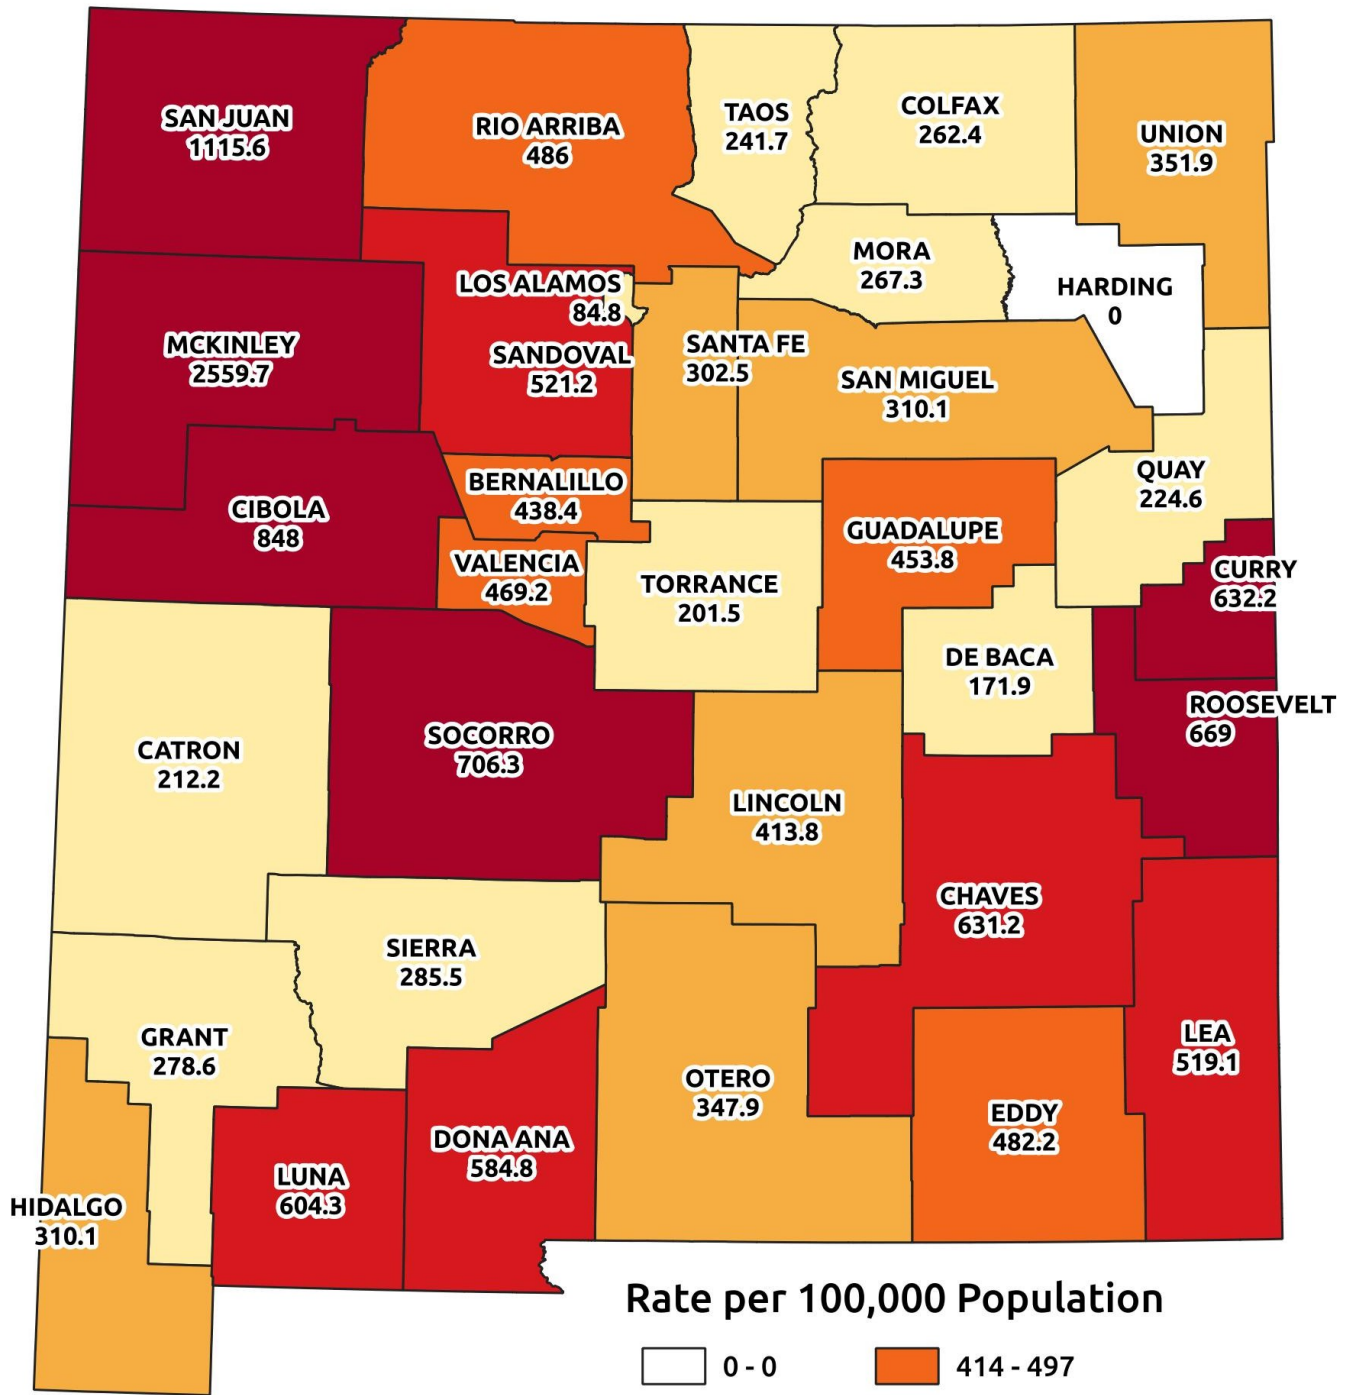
SAN JUAN
1115.6

RIO ARRIBA
486

TAOS
241.7

COLFAX
262.4

UNION
351.9

MORA
267.3

HARDING
0

LOS ALAMOS
84.8

MCKINLEY
2559.7

SANDOVAL
521.2

SANTA FE
302.5

SAN MIGUEL
310.1

QUAY
224.6

BERNALILLO
438.4

CIBOLA
848

GUADALUPE
453.8

VALENCIA
469.2

TORRANCE
201.5

CURRY
632.2

DE BACA
171.9

ROOSEVELT
669

CATRON
212.2

SOCORRO
706.3

LINCOLN
413.8

CHAVES
631.2

SIERRA
285.5

GRANT
278.6

LEA
519.1

OTERO
347.9

EDDY
482.2

DONA ANA
584.8

LUNA
604.3

HIDALGO
310.1

Rate per 100,000 Population

0 - 0

414 - 497